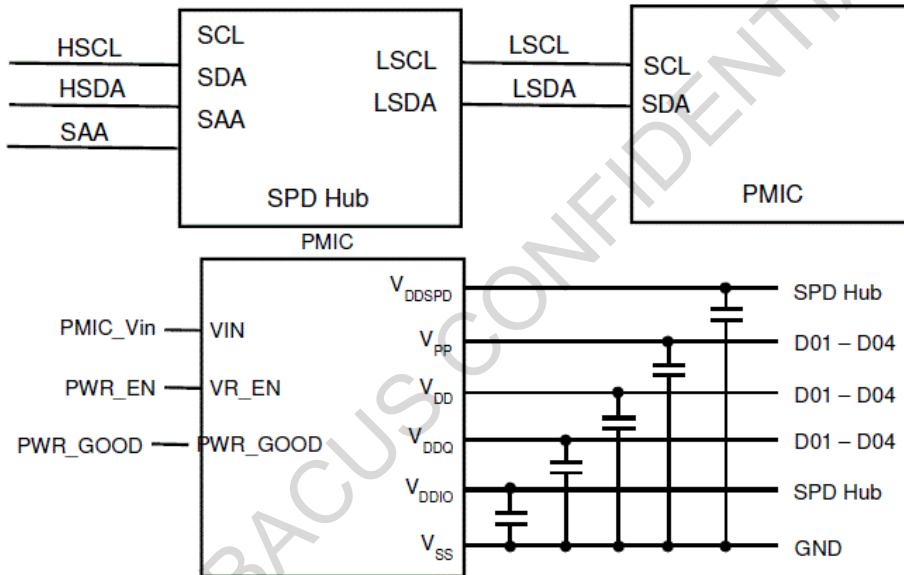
HSCL
HSDA
SAA
SCL
SDA
SAA
LSCL
LSDA
SPD Hub
LSCL
LSDA
SCL
SDA
PMIC

PMIC
PMIC_Vin
VIN
PWR_EN
VR_EN
PWR_GOOD
PWR_GOOD
$V_{DDSPD}$
$V_{PP}$
$V_{DD}$
$V_{DDQ}$
$V_{DDIO}$
$V_{SS}$
SPD Hub
D01 – D04
D01 – D04
D01 – D04
SPD Hub
GND

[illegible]ACUS CONFIDENT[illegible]